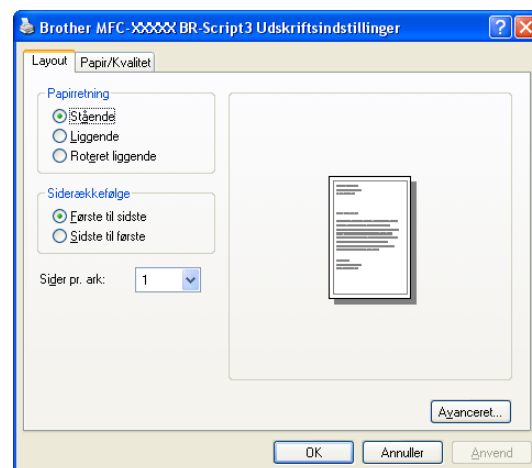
Brother MFC-XXXXX BR-Script3 Udskriftsindstillinger

Layout | Papir/Kvalitet

Papirretning
Stående
Liggende
Roteret liggende

Siderækkefølge
Første til sidste
Sidste til første

Sider pr. ark: 1

Avanceret...

OK | Annuller | Anvend